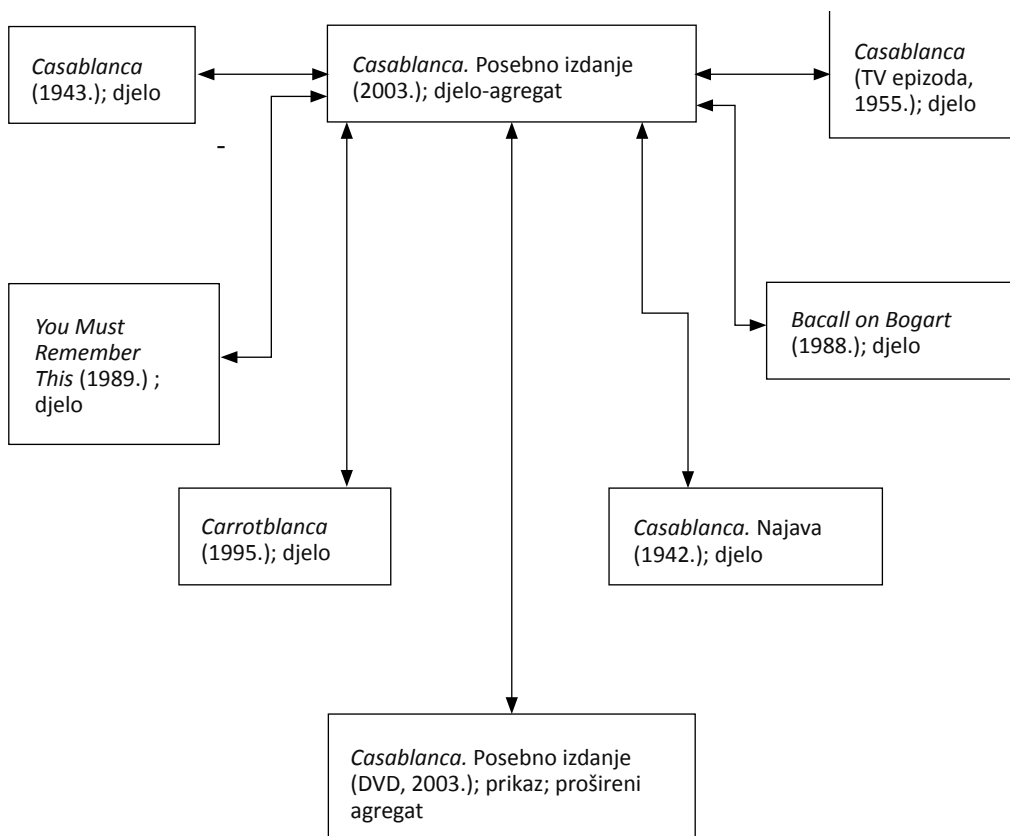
Casablanca (1943.); djelo

Casablanca. Posebno izdanje (2003.); djelo-agregat

Casablanca (TV epizoda, 1955.); djelo

-

You Must Remember This (1989.) ; djelo

Bacall on Bogart (1988.); djelo

Carrotblanca (1995.); djelo

Casablanca. Najava (1942.); djelo

Casablanca. Posebno izdanje (DVD, 2003.); prikaz; prošireni agregat